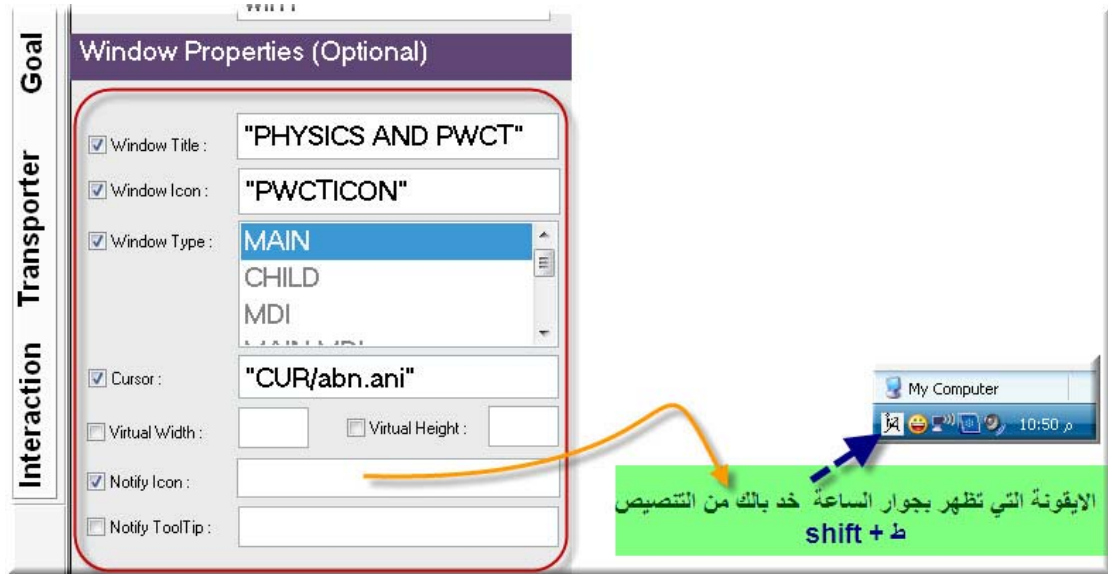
Goal
Transporter
Interaction

Window Properties (Optional)

Window Title : "PHYSICS AND PWCT"
Window Icon : "PWCTICON"
Window Type : MAIN
CHILD
MDI
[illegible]
Cursor : "CUR/abn.ani"
Virtual Width :
Virtual Height :
Notify Icon :
Notify ToolTip :

My Computer
10:50 م

الايقونة التي تظهر بجوار الساعة خد بالك من التنصيص
shift + ط